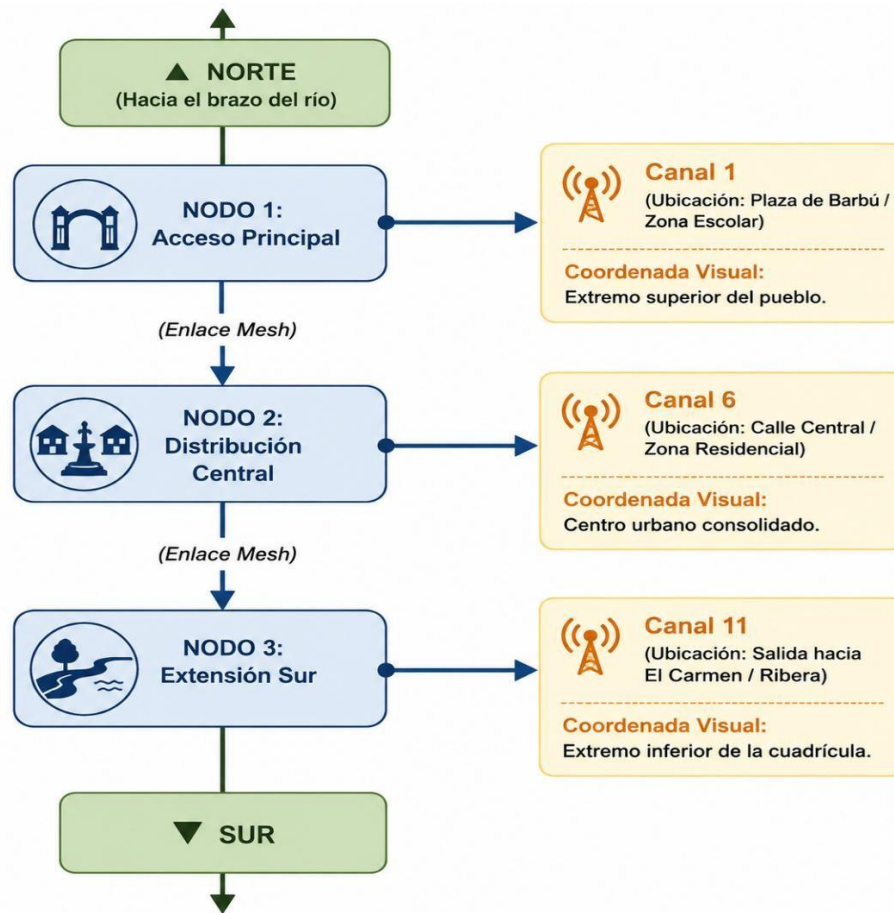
▲ NORTE
(Hacia el brazo del río)

NODO 1:
Acceso Principal

Canal 1
(Ubicación: Plaza de Barbú / Zona Escolar)

Coordenada Visual:
Extremo superior del pueblo.

(Enlace Mesh)

NODO 2:
Distribución Central

Canal 6
(Ubicación: Calle Central / Zona Residencial)

Coordenada Visual:
Centro urbano consolidado.

(Enlace Mesh)

NODO 3:
Extensión Sur

Canal 11
(Ubicación: Salida hacia El Carmen / Ribera)

Coordenada Visual:
Extremo inferior de la cuadrícula.

▼ SUR